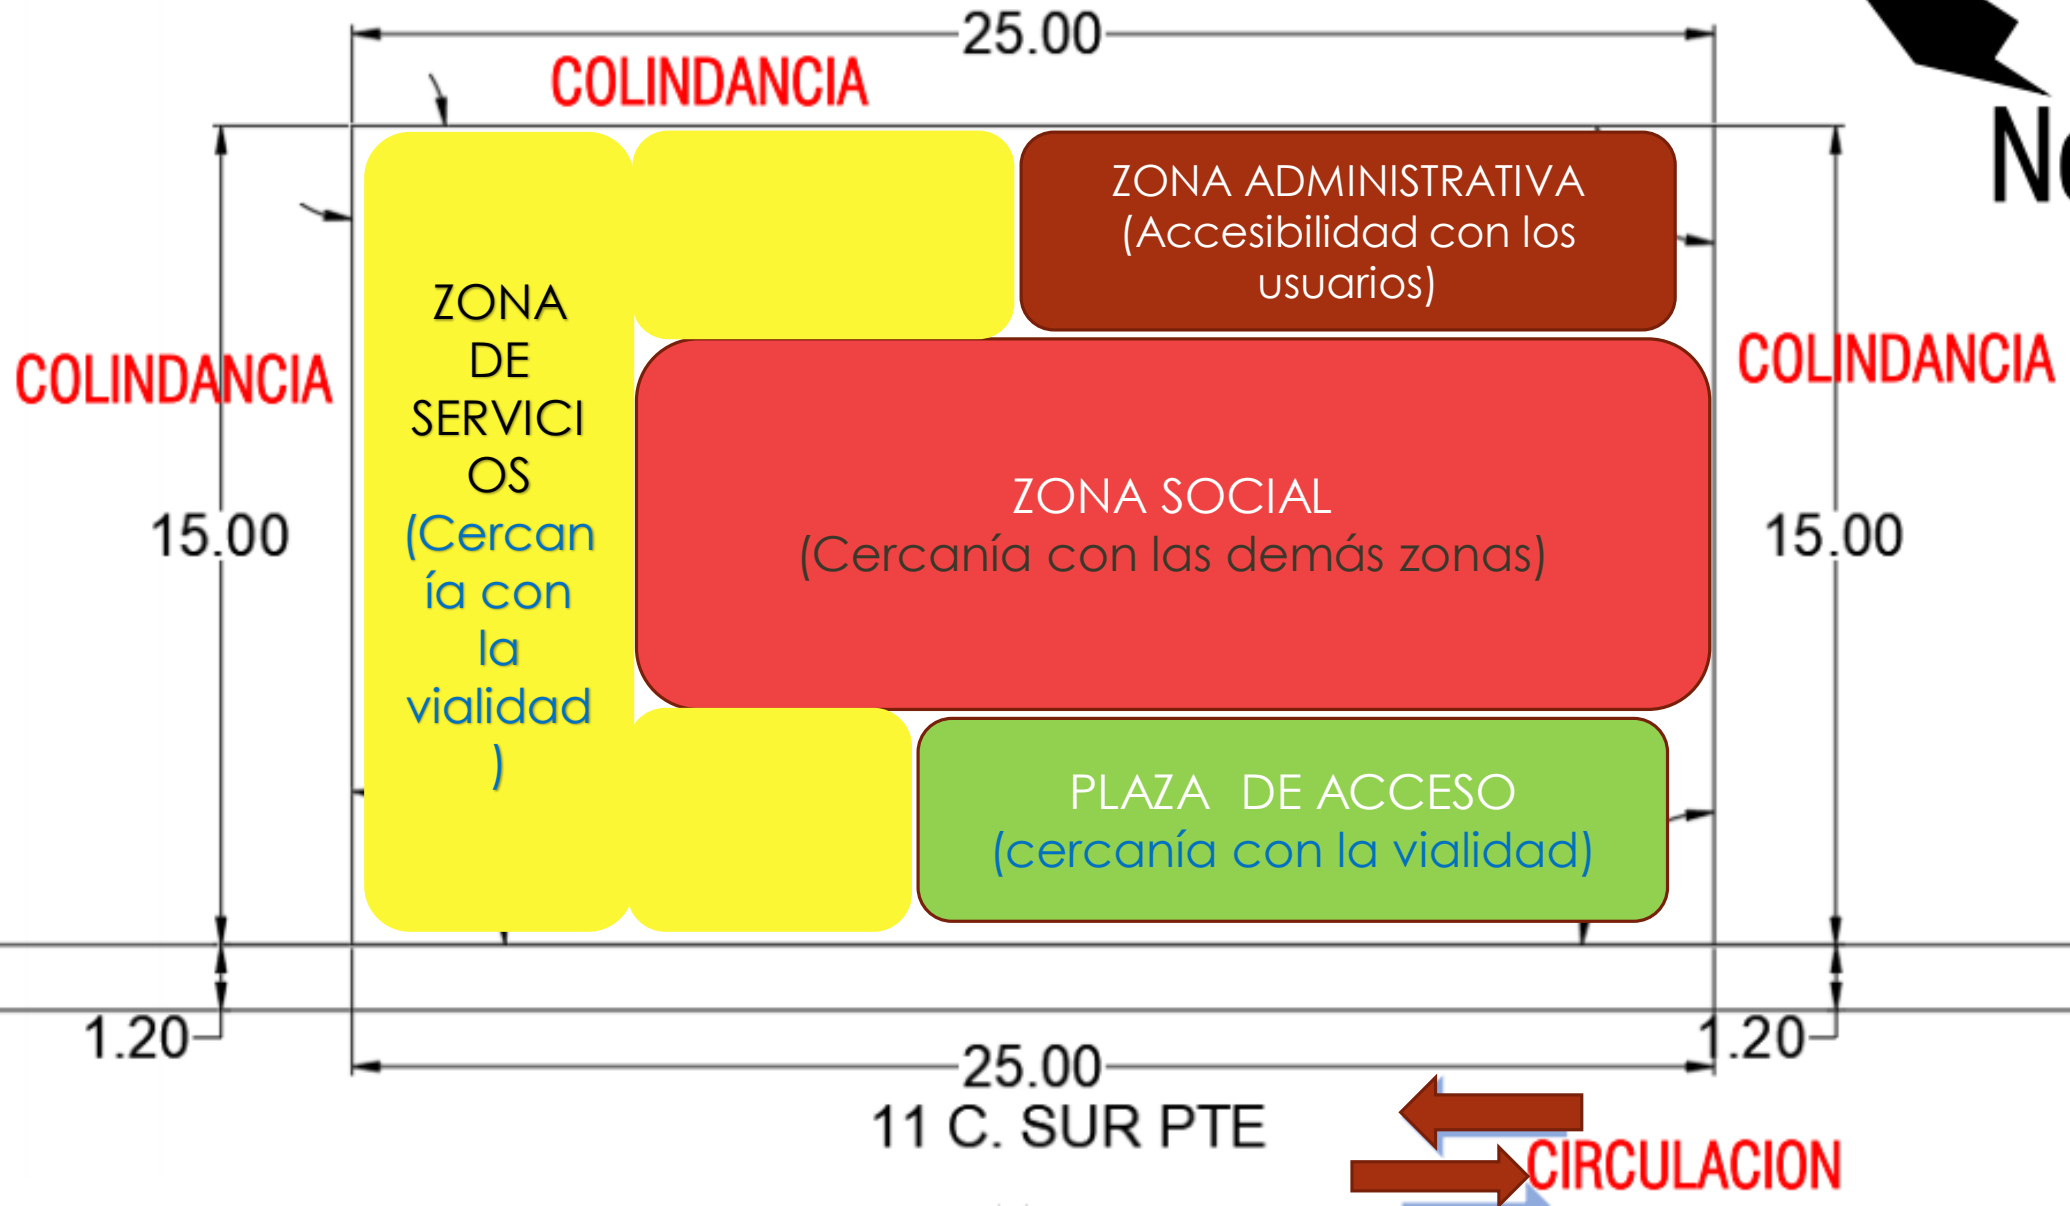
25.00

COLINDANCIA

N

ZONA DE SERVICIOS (Cercanía con la vialidad)

ZONA ADMINISTRATIVA (Accesibilidad con los usuarios)

COLINDANCIA

COLINDANCIA

15.00

ZONA SOCIAL (Cercanía con las demás zonas)

15.00

PLAZA DE ACCESO (cercanía con la vialidad)

1.20

1.20

25.00

11 C. SUR PTE

CIRCULACION